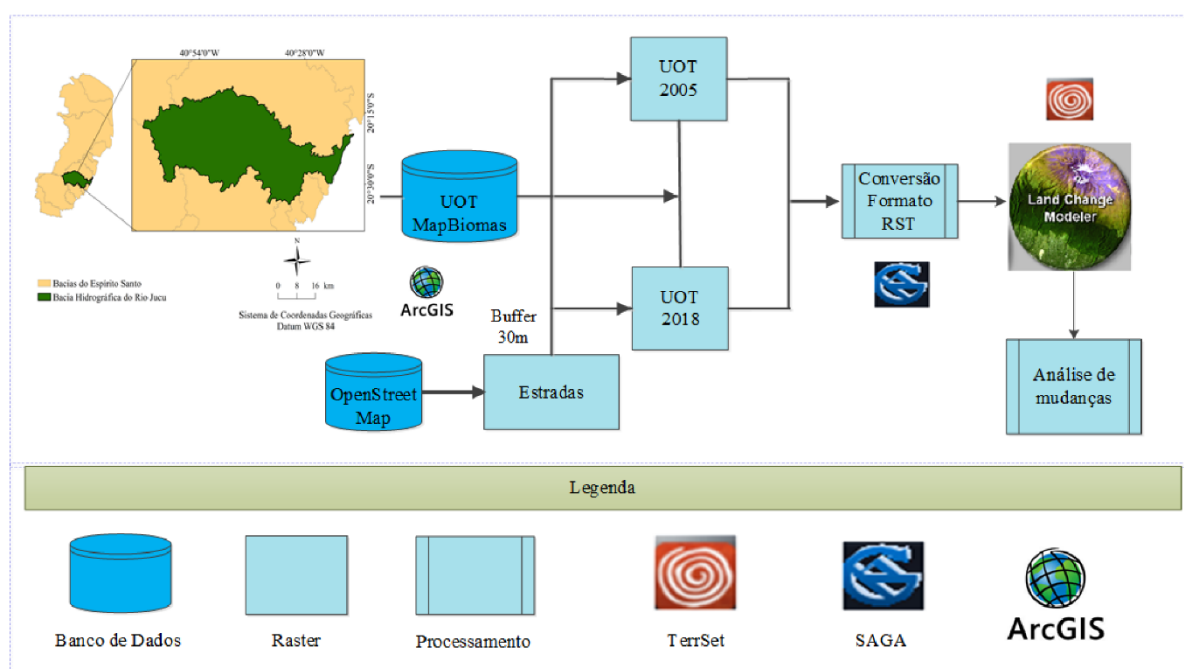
40°54'0"W

40°28'0"W

20°15'0"S

20°30'0"S

N

0 8 16 km

Bacias do Espírito Santo

Bacia Hidrográfica do Rio Jucu

Sistema de Coordenadas Geográficas
Datum WGS 84

UOT MapBiomas

ArcGIS

UOT 2005

UOT 2018

Buffer 30m

OpenStreet Map

Estradas

Conversão Formato RST

Land Change Modeler

Análise de mudanças

Legenda

Banco de Dados

Raster

Processamento

TerrSet

SAGA

ArcGIS